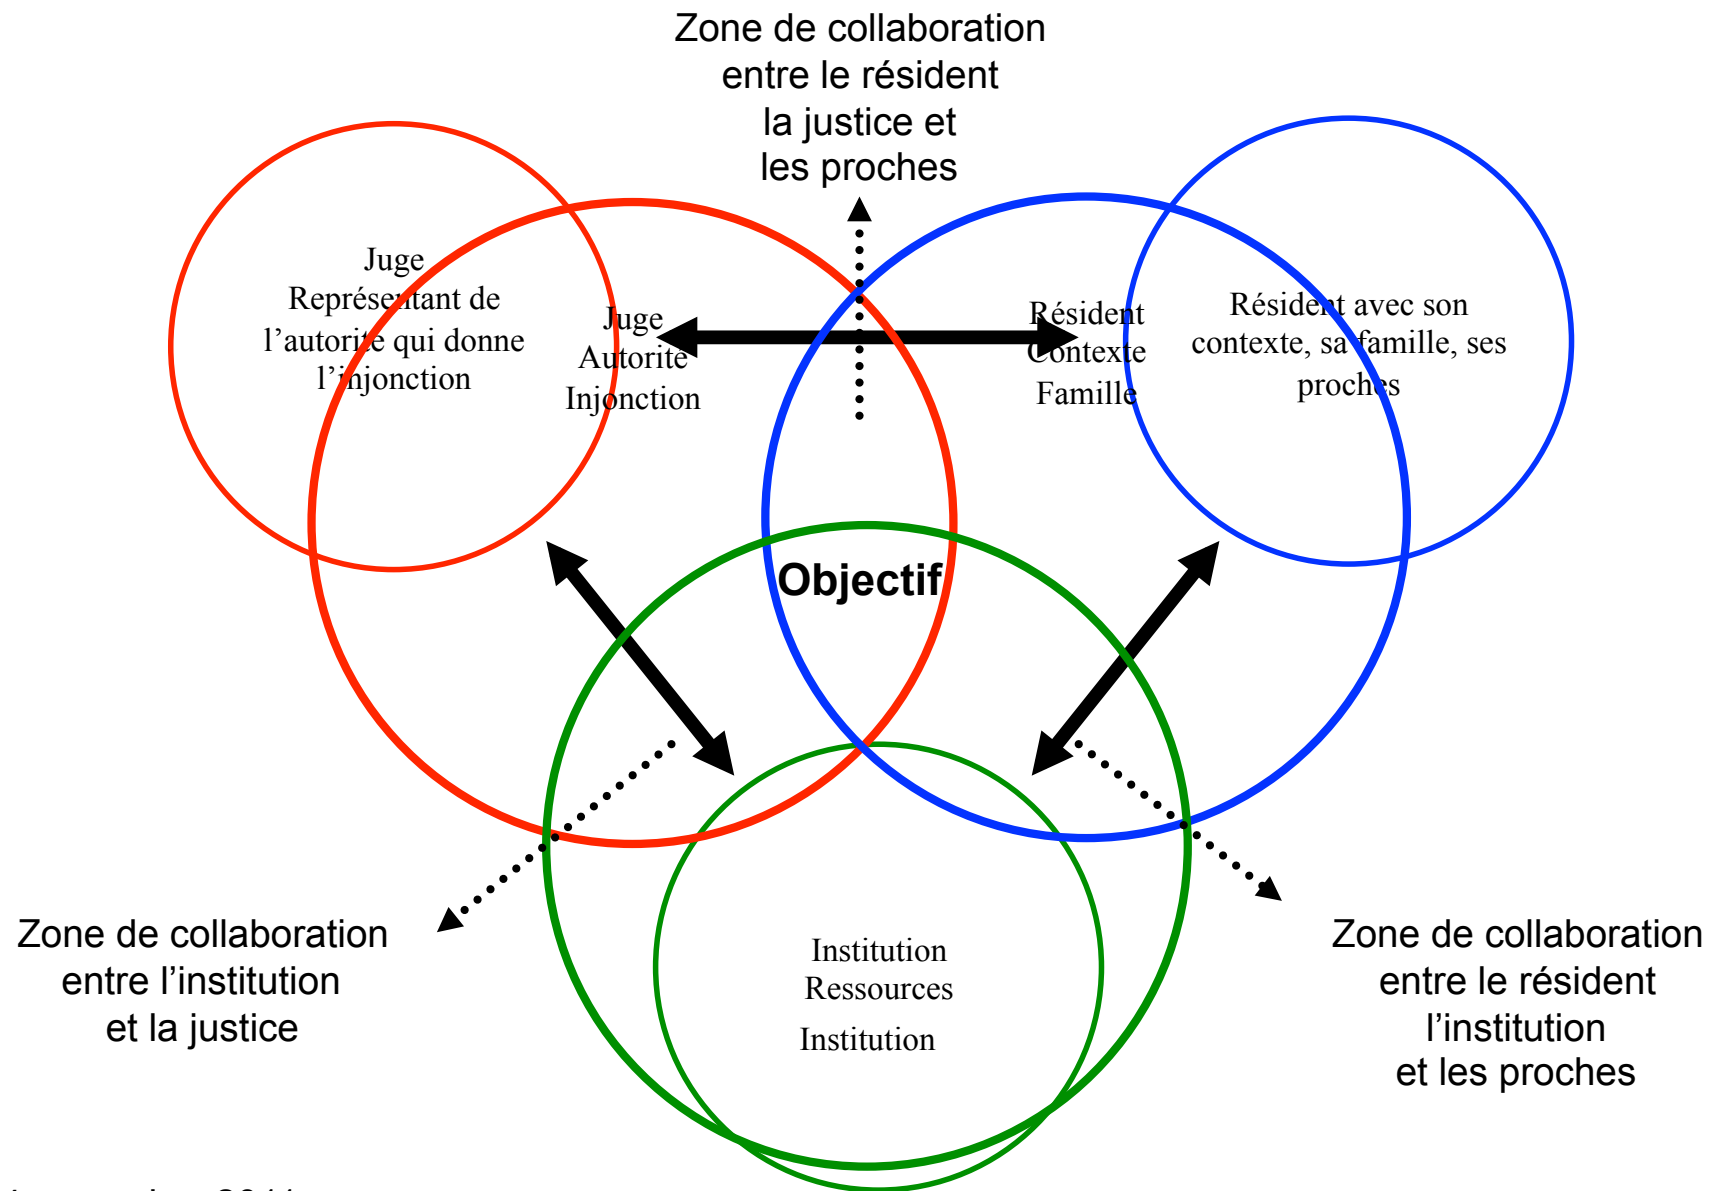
Zone de collaboration entre le résident la justice et les proches

Juge
Représentant de l'autorité qui donne l'injonction

Juge
Autorité
Injonction

Résident
Contexte
Famille

Résident avec son contexte, sa famille, ses proches

Objectif

Institution
Ressources
Institution

Zone de collaboration entre l'institution et la justice

Zone de collaboration entre le résident l'institution et les proches

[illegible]